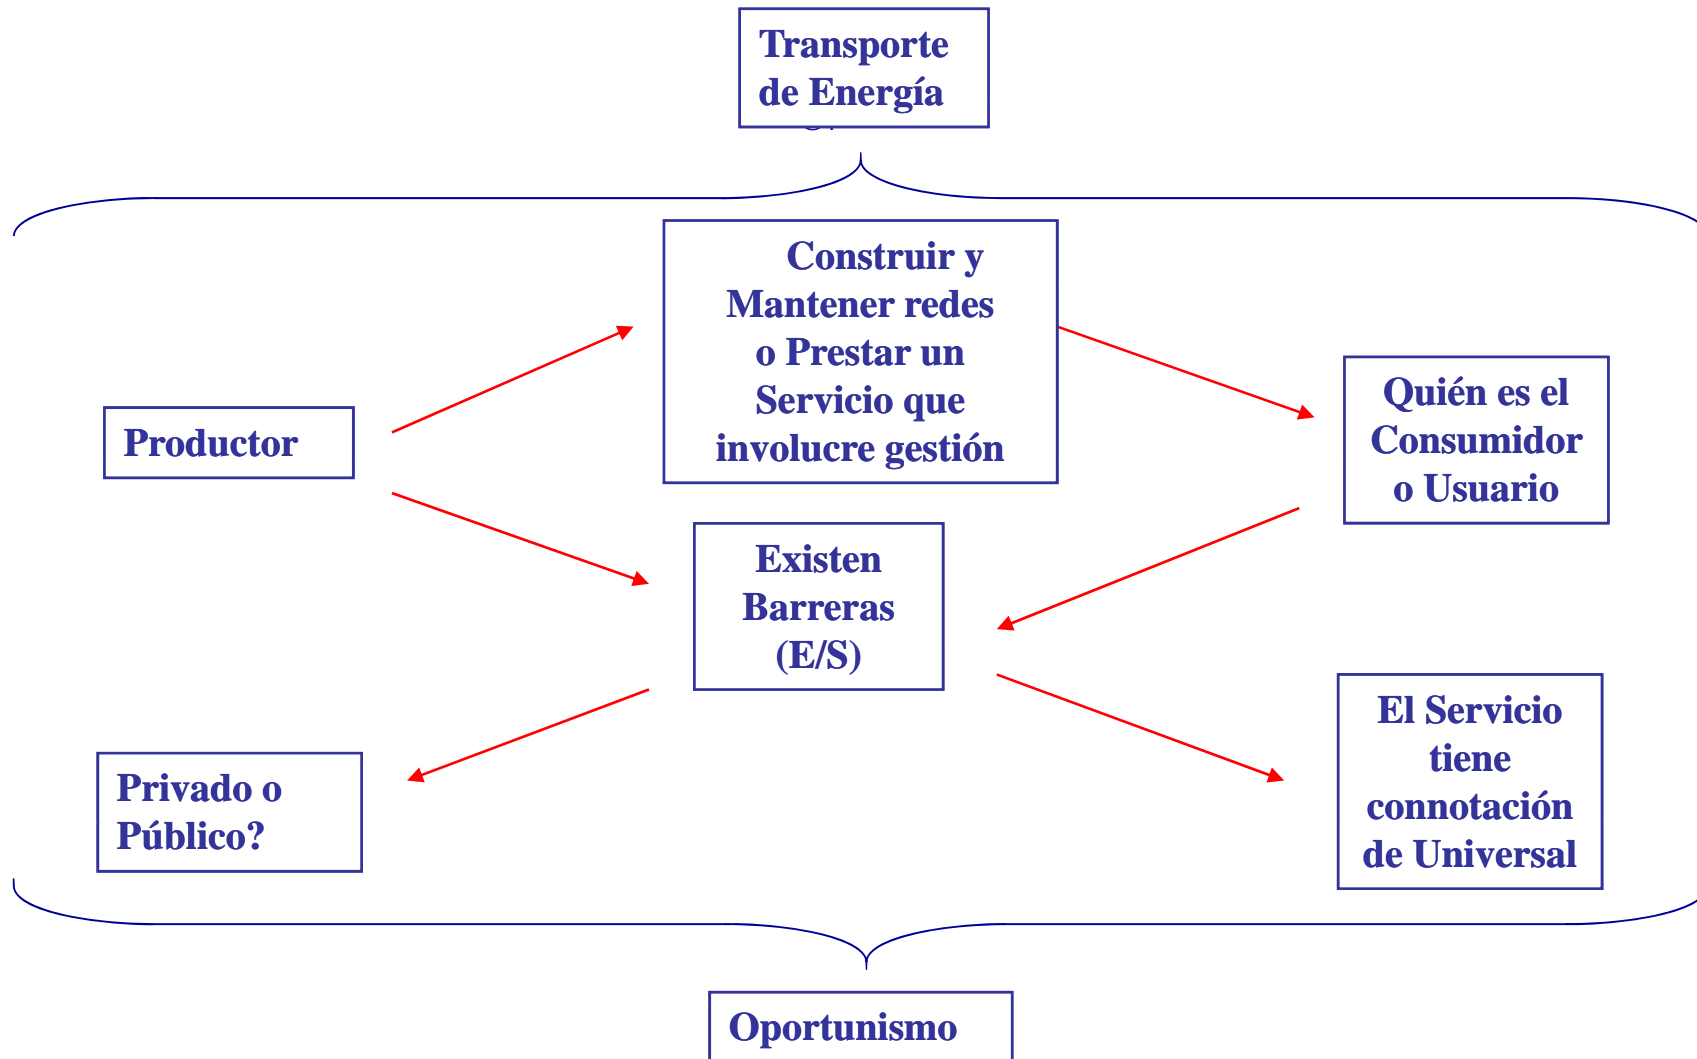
Transporte de Energía

Construir y Mantener redes o Prestar un Servicio que involucre gestión

Productor

Quién es el Consumidor o Usuario

Existen Barreras (E/S)

Privado o Público?

El Servicio tiene connotación de Universal

Oportunismo